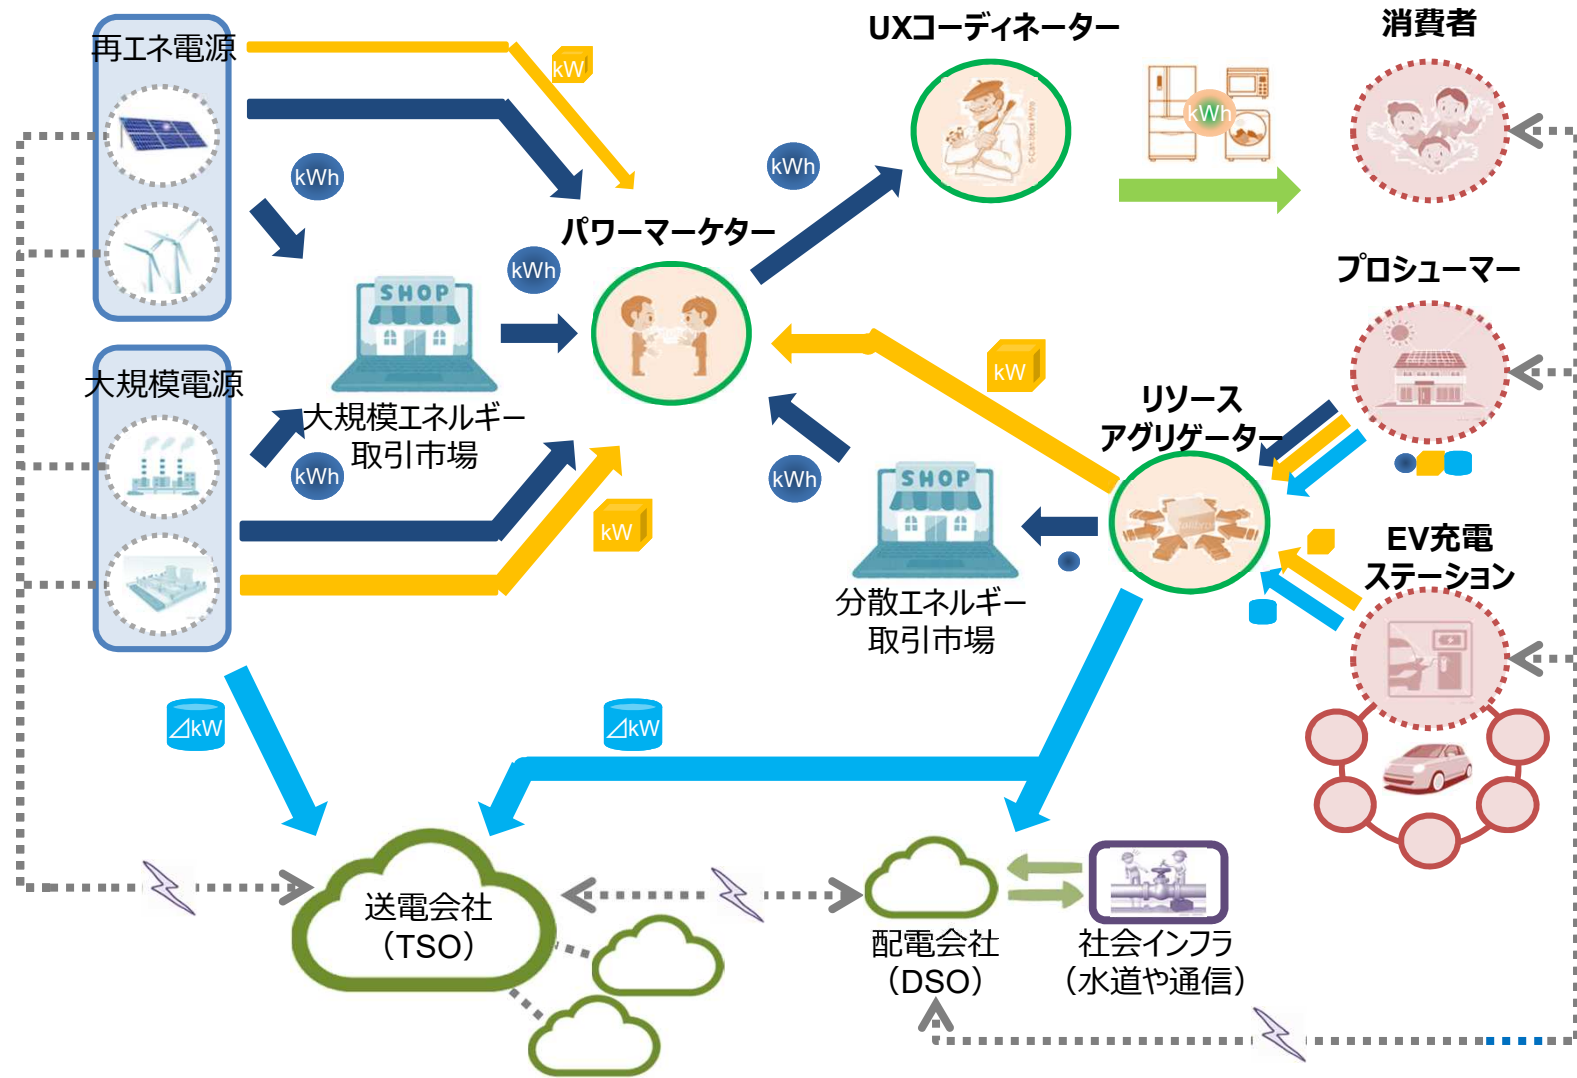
再エネ電源

kW

UXコーディネーター

消費者

kWh

kWh

kWh

パワーマーケター

kWh

プロシューマー

SHOP

kW

大規模電源

リソース
アグリゲーター

大規模エネルギー
取引市場

kWh

kWh

SHOP

kW

EV充電
ステーション

分散エネルギー
取引市場

⊿kW

⊿kW

送電会社
（TSO）

配電会社
（DSO）

社会インフラ
（水道や通信）